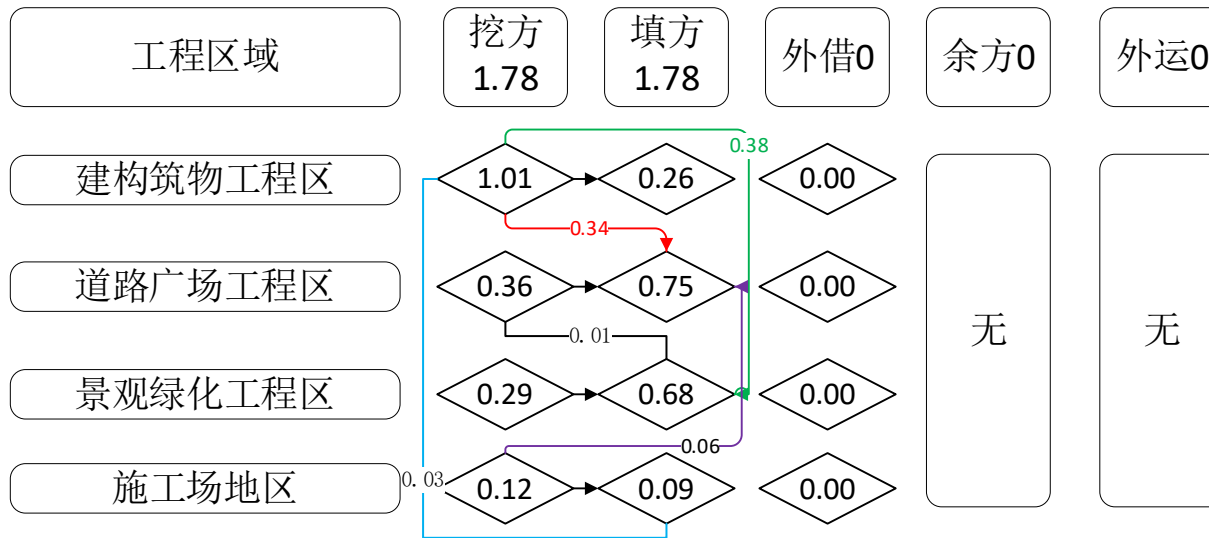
| 工程区域 | 挖方 1.78 | 填方 1.78 | 外借0 | 余方0 | 外运0 |
|---|---|---|---|---|---|
| 建构筑物工程区 | 1.01 | 0.26 | 0.00 | 无 | 无 |
| 道路广场工程区 | 0.36 | 0.75 | 0.00 | | |
| 景观绿化工程区 | 0.29 | 0.68 | 0.00 | | |
| 施工场地区 | 0.12 | 0.09 | 0.00 | | |

0.38
0.34
0.01
0.06
0.03